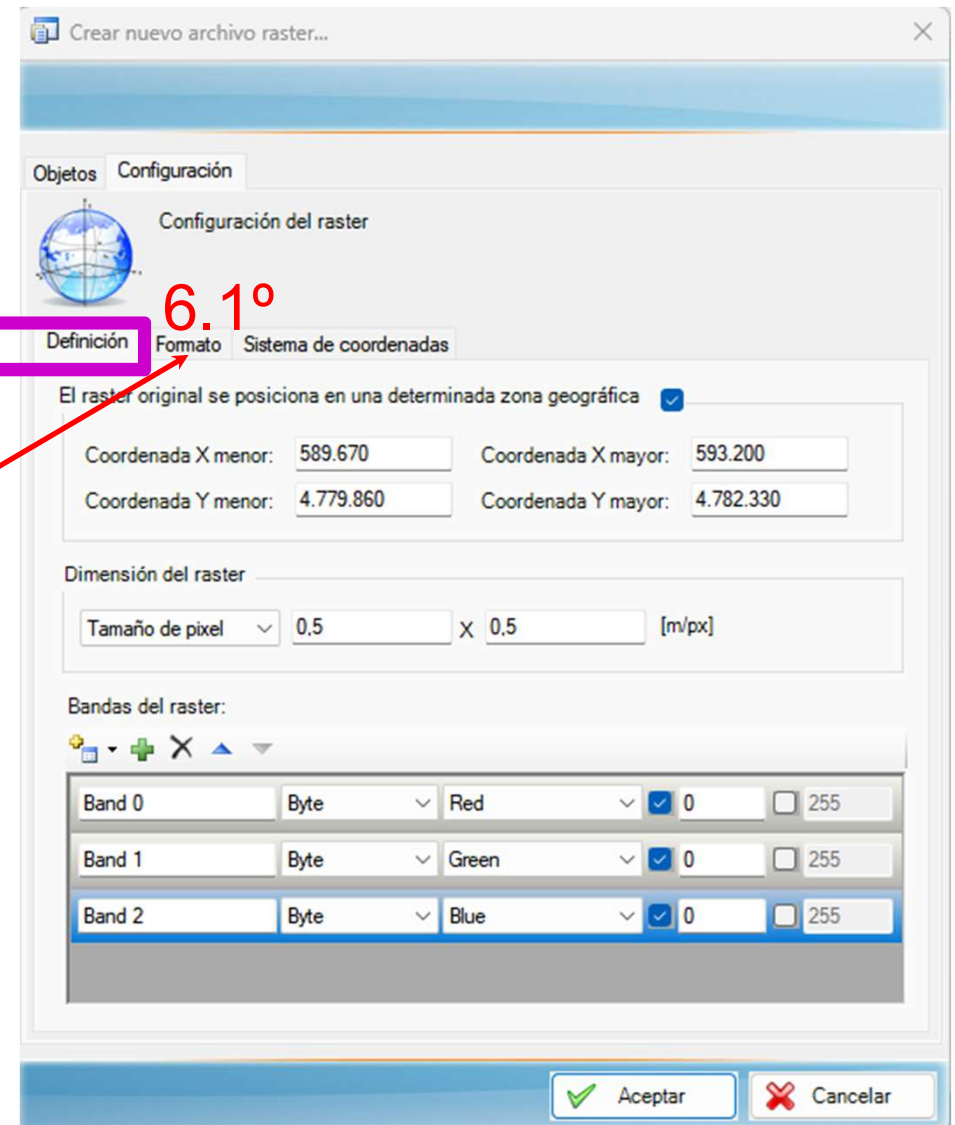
Crear nuevo archivo raster...

Objetos Configuración

Configuración del raster

6.1º

Definición Formato Sistema de coordenadas

El raster original se posiciona en una determinada zona geográfica

Coordenada X menor: 589.670
Coordenada X mayor: 593.200
Coordenada Y menor: 4.779.860
Coordenada Y mayor: 4.782.330

Dimensión del raster

Tamaño de pixel 0,5 X 0,5 [m/px]

Bandas del raster:

| | | | | |
|---|---|---|---|---|
| Band 0 | Byte | Red | 0 | 255 |
| Band 1 | Byte | Green | 0 | 255 |
| Band 2 | Byte | Blue | 0 | 255 |

Aceptar Cancelar